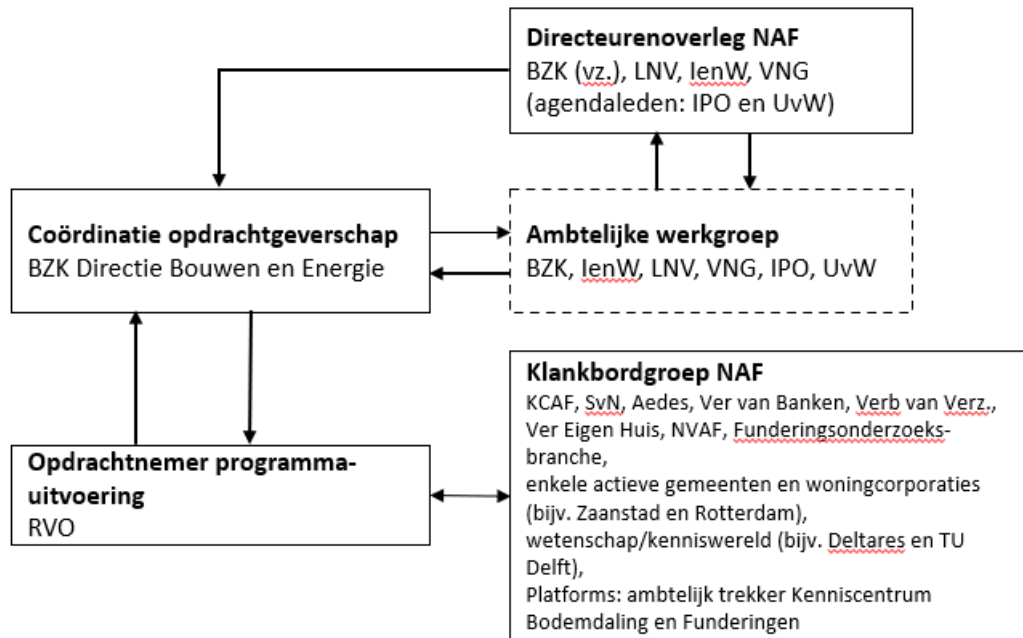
Directeurenoverleg NAF
BZK (vz.), LNV, IenW, VNG
(agendaleden: IPO en UvW)

Coördinatie opdrachtgeverschap
BZK Directie Bouwen en Energie

Ambtelijke werkgroep
BZK, IenW, LNV, VNG, IPO, UvW

Klankbordgroep NAF
KCAF, SvN, Aedes, Ver van Banken, Verb van Verz., Ver Eigen Huis, NVAF, Funderingsonderzoeksbranche,
enkele actieve gemeenten en woningcorporaties (bijv. Zaanstad en Rotterdam),
wetenschap/kenniswereld (bijv. Deltares en TU Delft),
Platforms: ambtelijk trekker Kenniscentrum Bodemdaling en Funderingen

Opdrachtnemer programma-uitvoering
RVO